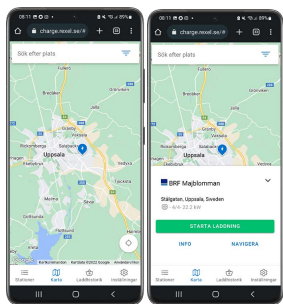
08:11
charge.rexel.se/#
Sök efter plats
Uppsala
Rickomberga
Sävja
Stationer
Karta
Laddhistorik
Inställningar

08:11
charge.rexel.se/#
Sök efter plats
Uppsala
BRF Majblomman
Stålgatan, Uppsala, Sweden
4/4 22.2 kW
STARTA LADDNING
INFO
NAVIGERA
Stationer
Karta
Laddhistorik
Inställningar